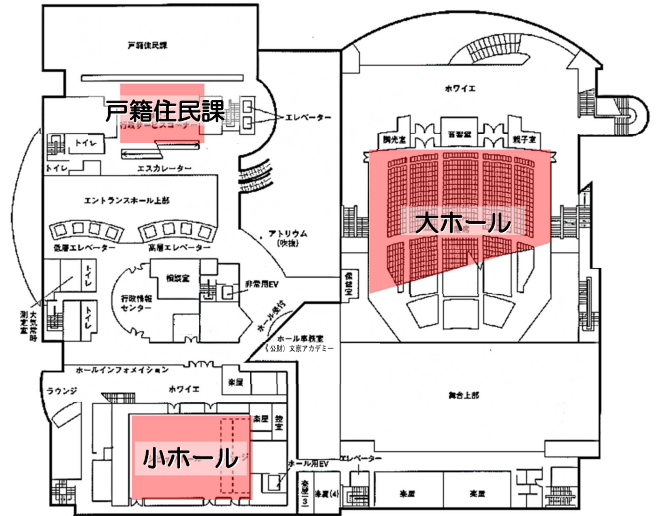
戸籍住民課

戸籍住民課
行政サービスコーナー

エレベーター
トイレ
トイレ
エスカレーター
エントランスホール上部
低層エレベーター
高層エレベーター
アトリウム
(吹抜)
編集室
非常用EV
行政情報センター
トイレ
トイレ
測定室
大気常時
ホール受付
ホール事務室
(公財)文京アカデミー
ホールインフォメイション
ホワイエ
ラウンジ
楽屋
楽屋
物置
小ホール
ホール用EV
楽屋(3)
楽屋(4)
エレベーター
楽屋
楽屋

ホワイエ
聴光室
音響室
親子室
大ホール
控室
舞台上部